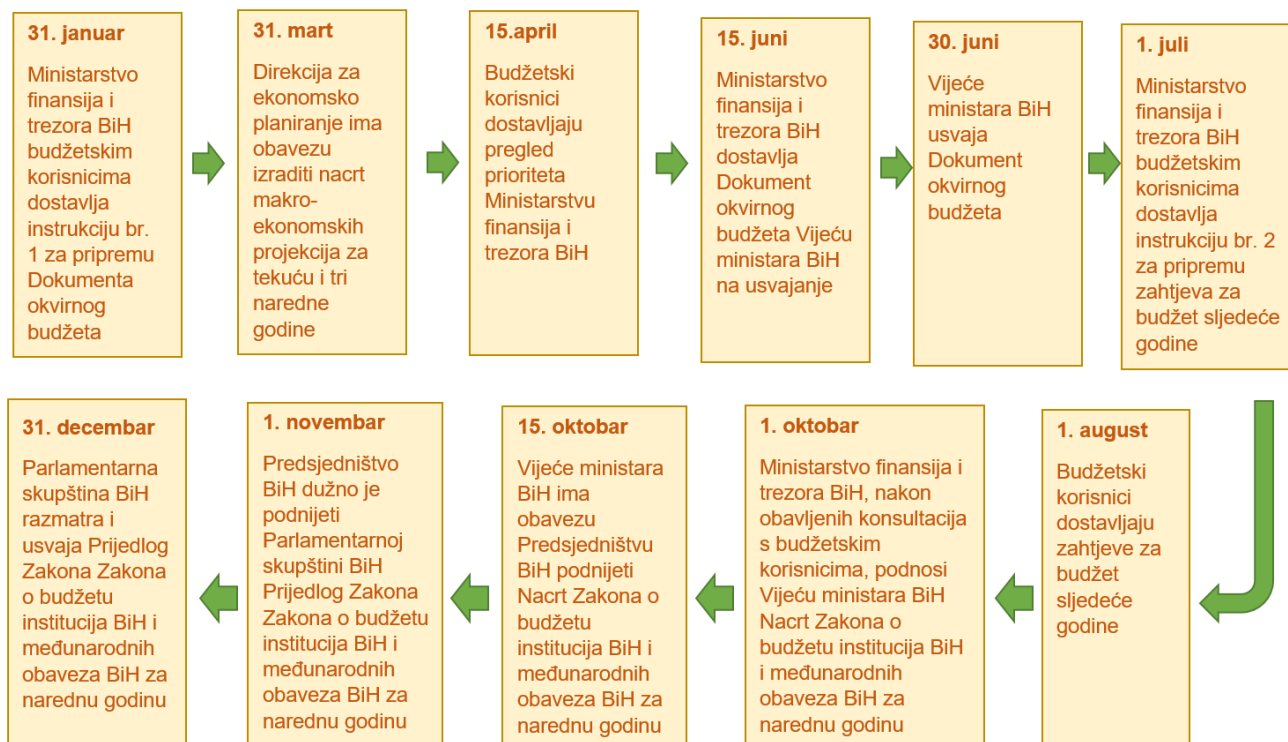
31. januar

Ministarstvo finansija i trezora BiH budžetskim korisnicima dostavlja instrukciju br. 1 za pripremu Dokumenta okvirnog budžeta

31. mart

Direkcija za ekonomsko planiranje ima obavezu izraditi nacrt makro-ekonomskih projekcija za tekuću i tri naredne godine

15.april

Budžetski korisnici dostavljaju pregled prioriteta Ministarstvu finansija i trezora BiH

15. juni

Ministarstvo finansija i trezora BiH dostavlja Dokument okvirnog budžeta Vijeću ministara BiH na usvajanje

30. juni

Vijeće ministara BiH usvaja Dokument okvirnog budžeta

1. juli

Ministarstvo finansija i trezora BiH budžetskim korisnicima dostavlja instrukciju br. 2 za pripremu zahtjeva za budžet sljedeće godine

1. august

Budžetski korisnici dostavljaju zahtjeve za budžet sljedeće godine

1. oktobar

Ministarstvo finansija i trezora BiH, nakon obavljenih konsultacija s budžetskim korisnicima, podnosi Vijeću ministara BiH Nacrt Zakona o budžetu institucija BiH i međunarodnih obaveza BiH za narednu godinu

15. oktobar

Vijeće ministara BiH ima obavezu Predsjedništvu BiH podnijeti Nacrt Zakona o budžetu institucija BiH i međunarodnih obaveza BiH za narednu godinu

1. novembar

Predsjedništvo BiH dužno je podnijeti Parlamentarnoj skupštini BiH Prijedlog Zakona Zakona o budžetu institucija BiH i međunarodnih obaveza BiH za narednu godinu

31. decembar

Parlamentarna skupština BiH razmatra i usvaja Prijedlog Zakona Zakona o budžetu institucija BiH i međunarodnih obaveza BiH za narednu godinu